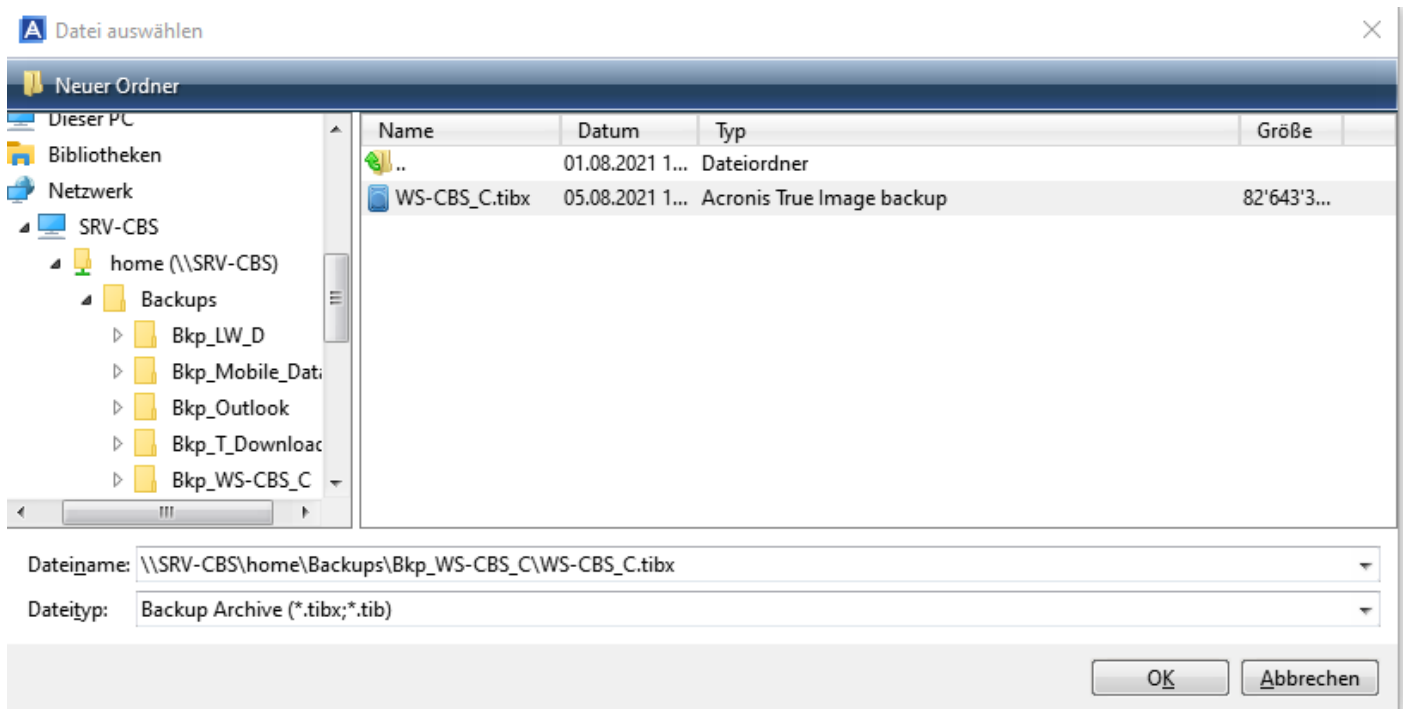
Datei auswählen

Neuer Ordner

Dieser PC
Bibliotheken
Netzwerk
SRV-CBS
home (\\SRV-CBS)
Backups
Bkp_LW_D
Bkp_Mobile_Data
Bkp_Outlook
Bkp_T_Download
Bkp_WS-CBS_C

| Name | Datum | Typ | Größe |
|---|---|---|---|
| .. | 01.08.2021 1... | Dateiordner | |
| WS-CBS_C.tibx | 05.08.2021 1... | Acronis True Image backup | 82'643'3... |

Dateiname: \\SRV-CBS\home\Backups\Bkp_WS-CBS_C\WS-CBS_C.tibx
Dateityp: Backup Archive (*.tibx;*.tib)

OK
Abbrechen